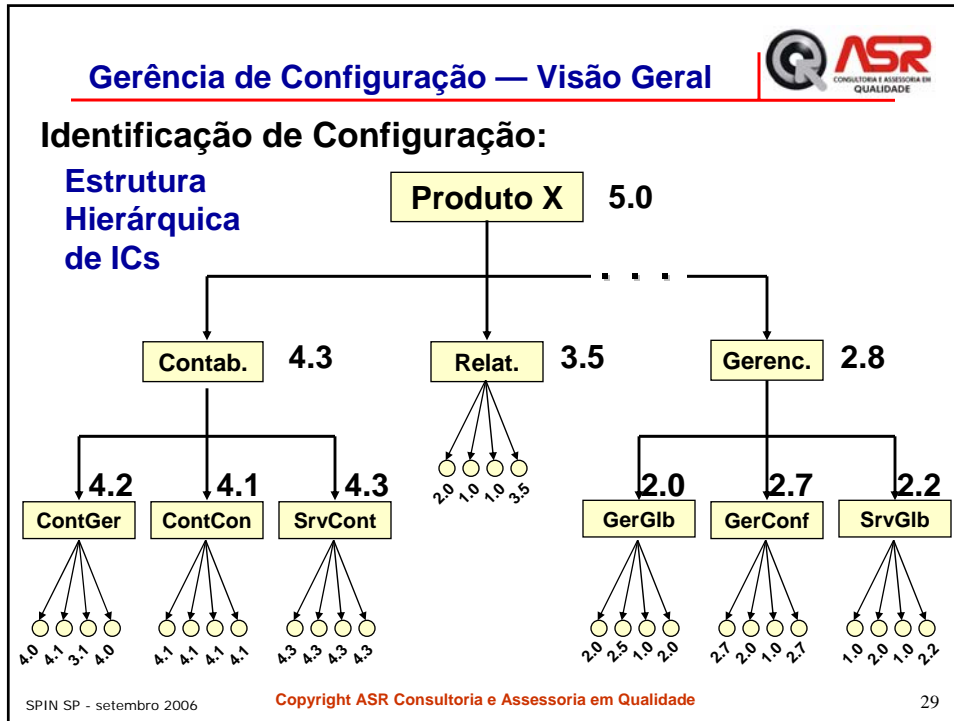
Gerência de Configuração — Visão Geral

ASR
CONSULTORIA E ASSESSORIA EM QUALIDADE

Identificação de Configuração:

Estrutura Hierárquica de ICs

Produto X 5.0

. . .

Contab. 4.3

Relat. 3.5

Gerenc. 2.8

2.0 1.0 1.0 3.5

4.2 ContGer
4.1 ContCon
4.3 SrvCont

2.0 GerGlb
2.7 GerConf
2.2 SrvGlb

4.0 4.1 3.1 4.0

4.1 4.1 4.1 4.1

4.3 4.3 4.3 4.3

2.0 2.5 1.0 2.0

2.7 2.0 1.0 2.7

1.0 2.0 1.0 2.2

SPIN SP - setembro 2006

Copyright ASR Consultoria e Assessoria em Qualidade

29